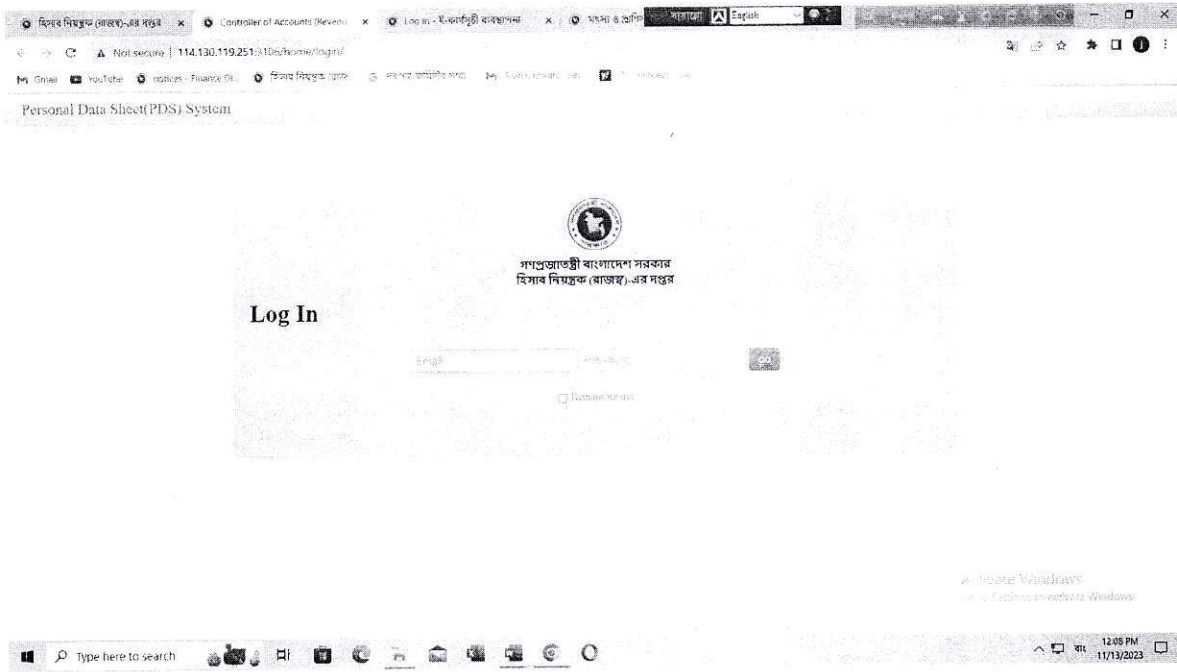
হিসাব নিয়ন্ত্রক (রাজস্ব)-এর দপ্তর × Controller of Accounts (Revenu × Log in - ই-কর্মসূচী ব্যবস্থাপনা × সমস্যা ও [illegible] সাহায্য English

Not secure | 114.130.119.251:3106/home/login/

Gmail YouTube Notices - Finance Di... হিসাব নিয়ন্ত্রক (রাজস্ব) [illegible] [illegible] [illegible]

Personal Data Sheet(PDS) System

গণপ্রজাতন্ত্রী বাংলাদেশ সরকার
হিসাব নিয়ন্ত্রক (রাজস্ব)-এর দপ্তর

Log In

Email Password GO

Remember me

Activate Windows
Go to Settings to activate Windows.

Type here to search

বাং 12:08 PM 11/13/2023